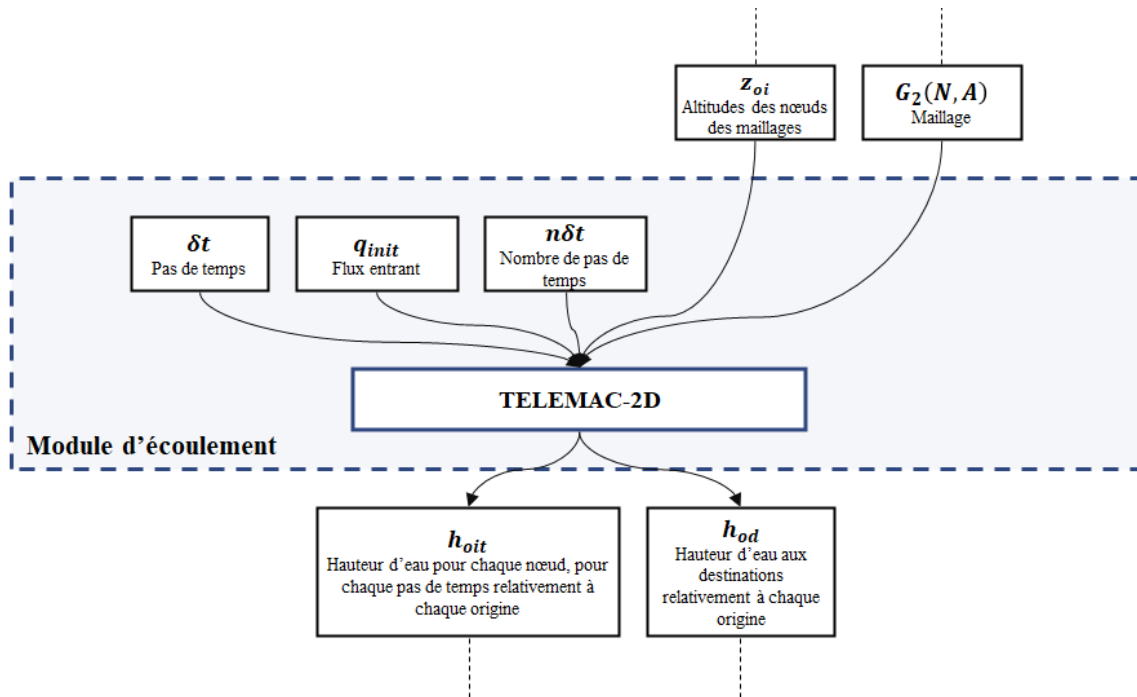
$z_{oi}$
Altitudes des nœuds des maillages

$G_2(N, A)$
Maillage

$\delta t$
Pas de temps

$q_{init}$
Flux entrant

$n\delta t$
Nombre de pas de temps

TELEMAC-2D

Module d'écoulement

$h_{oit}$
Hauteur d'eau pour chaque nœud, pour chaque pas de temps relativement à chaque origine

$h_{od}$
Hauteur d'eau aux destinations relativement à chaque origine